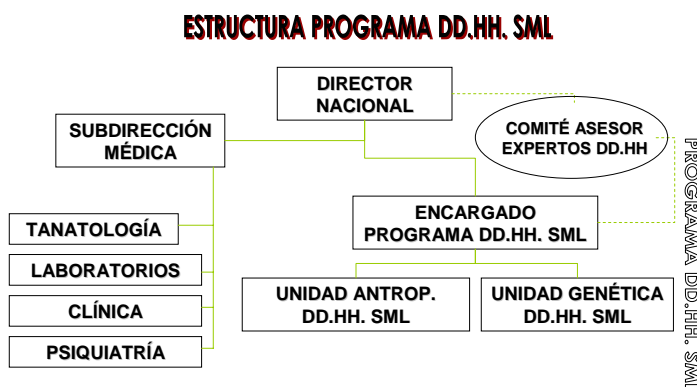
ESTRUCTURA PROGRAMA DD.HH. SML

DIRECTOR NACIONAL

SUBDIRECCIÓN MÉDICA

COMITÉ ASESOR EXPERTOS DD.HH

ENCARGADO PROGRAMA DD.HH. SML

TANATOLOGÍA

LABORATORIOS

CLÍNICA

PSIQUIATRÍA

UNIDAD ANTROP. DD.HH. SML

UNIDAD GENÉTICA DD.HH. SML

PROGRAMA DD.HH. SML